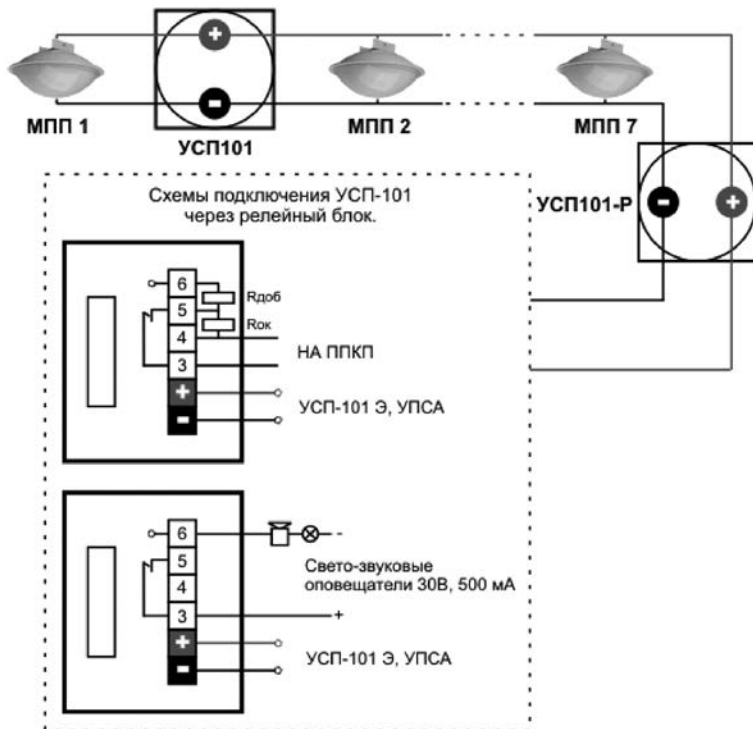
МПП 1

УСП101

МПП 2

МПП 7

УСП101-Р

Схемы подключения УСП-101 через релейный блок.

6
5
4
3
+
-

Rдоб
Rок

НА ППКП

УСП-101 Э, УПСА

6
5
4
3
+
-

-

Свето-звуковые оповещатели 30В, 500 мА

+

УСП-101 Э, УПСА